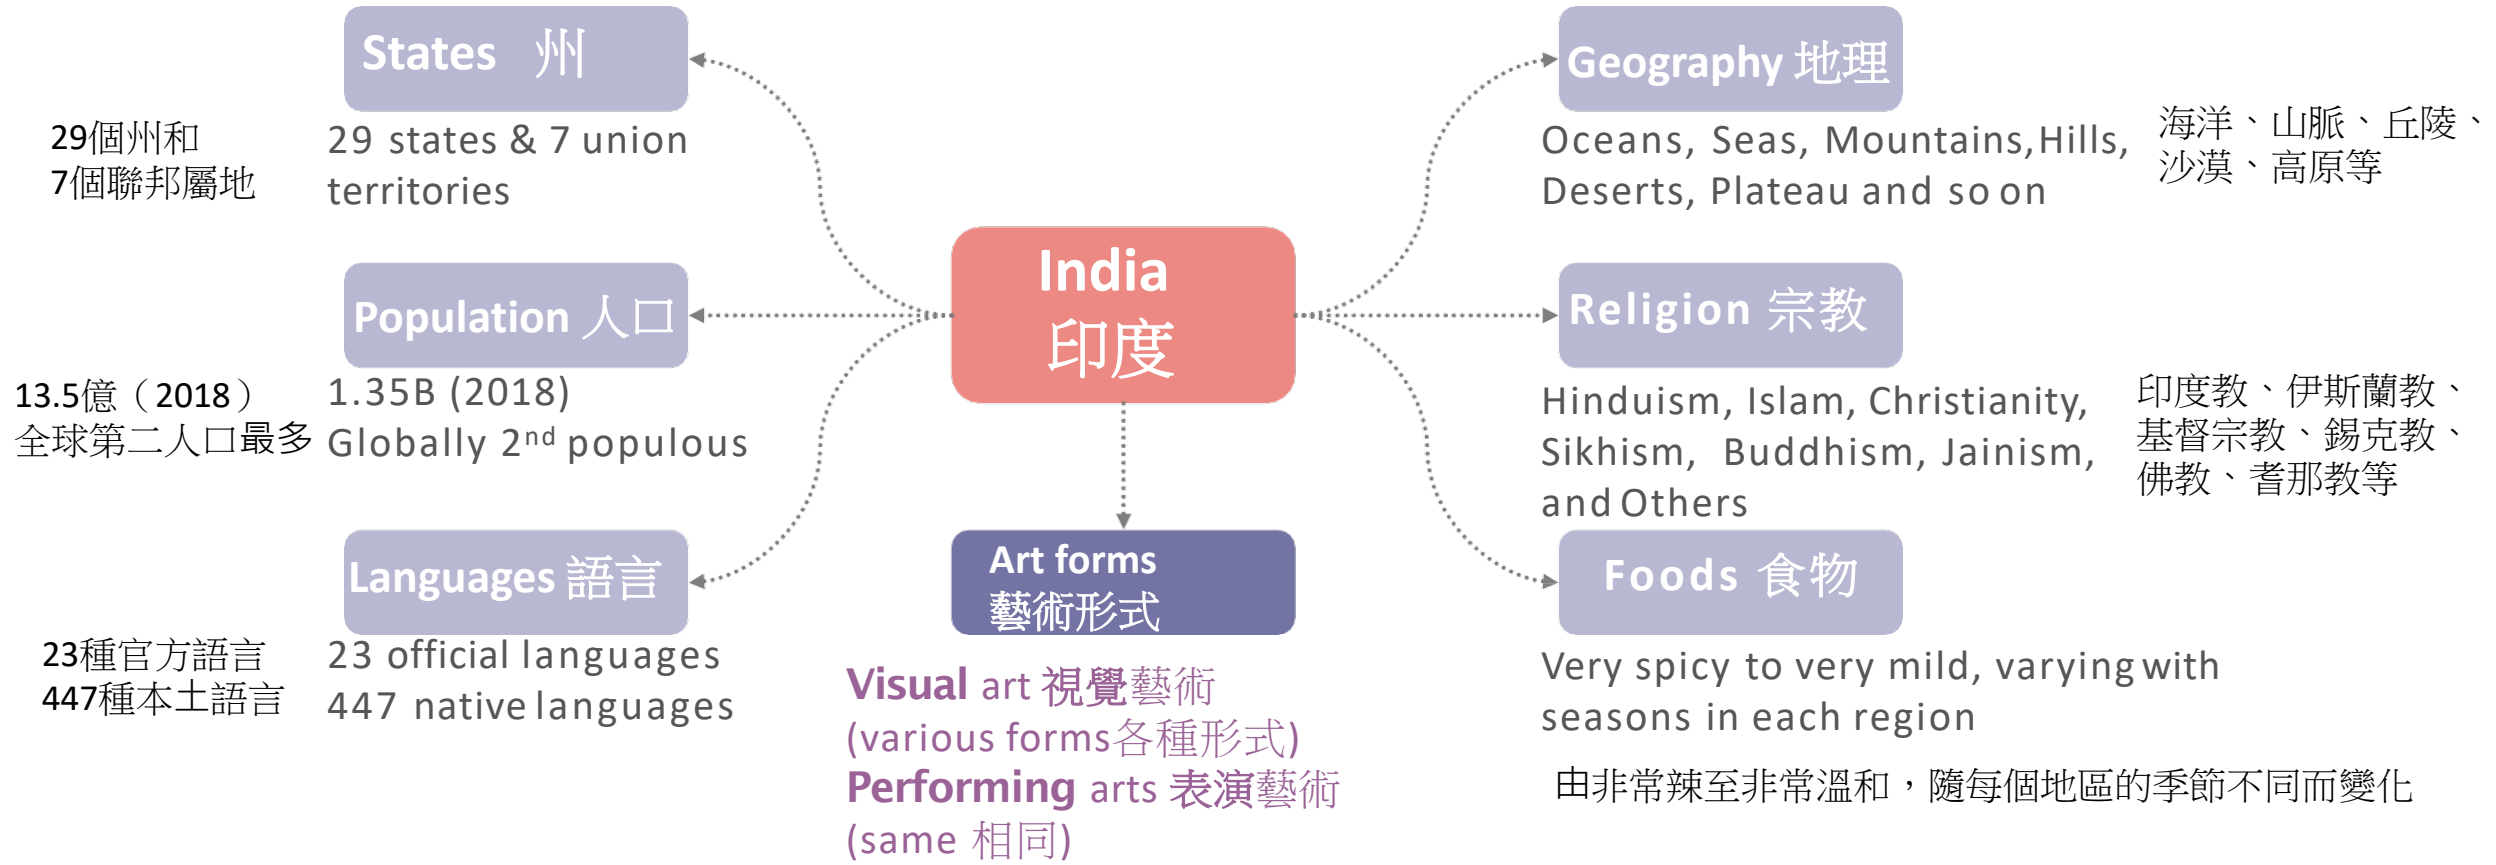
States 州

29個州和
7個聯邦屬地

29 states & 7 union territories

Population 人口

13.5億（2018）
全球第二人口最多

1.35B (2018)
Globally $2^{nd}$ populous

Languages 語言

23種官方語言
447種本土語言

23 official languages
447 native languages

India
印度

Art forms
藝術形式

Visual art 視覺藝術
(various forms各種形式)
Performing arts 表演藝術
(same 相同)

Geography 地理

Oceans, Seas, Mountains, Hills, Deserts, Plateau and so on

海洋、山脈、丘陵、沙漠、高原等

Religion 宗教

Hinduism, Islam, Christianity, Sikhism, Buddhism, Jainism, and Others

印度教、伊斯蘭教、基督宗教、錫克教、佛教、耆那教等

Foods 食物

Very spicy to very mild, varying with seasons in each region

由非常辣至非常溫和，隨每個地區的季節不同而變化